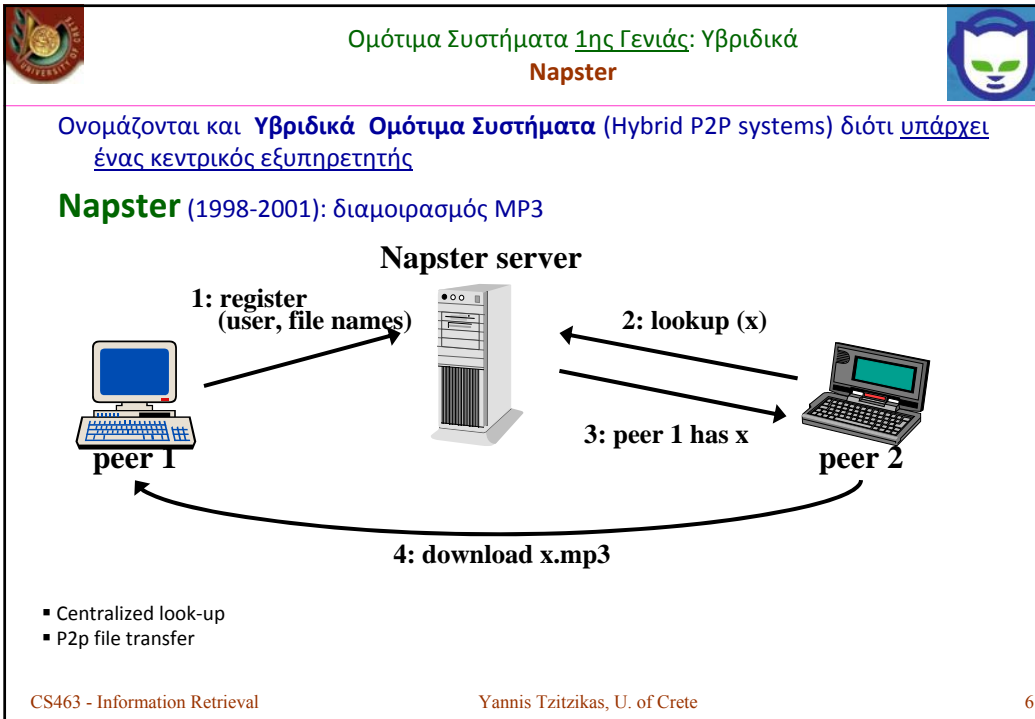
Ομότιμα Συστήματα 1ης Γενιάς: Υβριδικά
Napster

Ονομάζονται και **Υβριδικά Ομότιμα Συστήματα** (Hybrid P2P systems) διότι υπάρχει ένας κεντρικός εξυπηρετητής

**Napster** (1998-2001): διαμοιρασμός MP3

Napster server

1: register (user, file names)

2: lookup (x)

3: peer 1 has x

peer 1

peer 2

4: download x.mp3

- Centralized look-up
- P2p file transfer

CS463 - Information Retrieval

Yannis Tzitzikas, U. of Crete

6